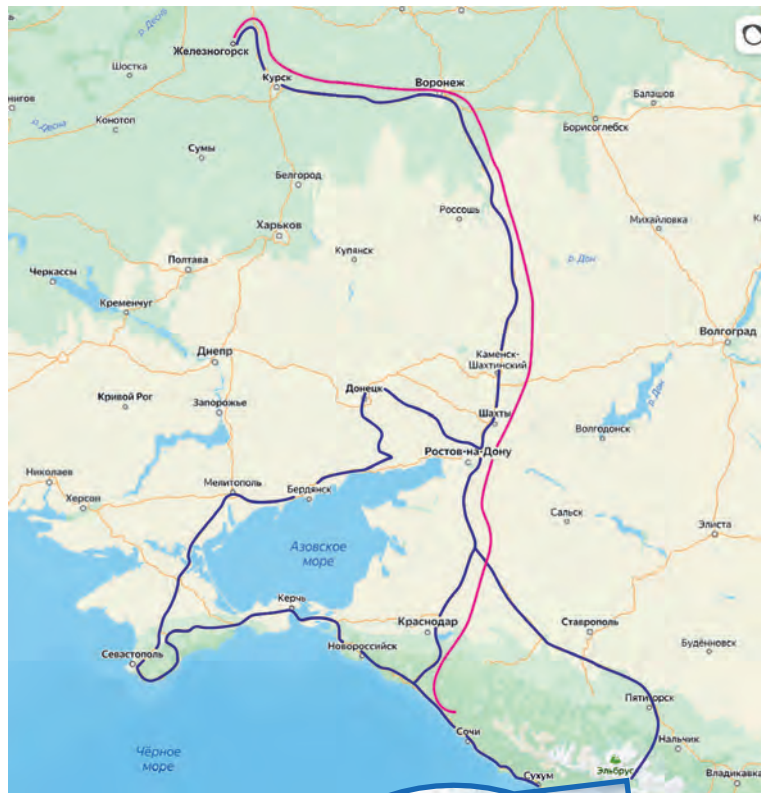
р. Десна
Железногорск
Шостка
нигов
Курск
Воронеж
Балашов
р. Десна
Конотоп
Борисоглебск
Сумы
Белгород
Россошь
Михайловка
Харьков
Купянск
р. Дон
Черкассы
Полтава
Кременчуг
Волгоград
Днепр
Каменск-Шахтинский
р. Дон
Донецк
Кривой Рог
Запорожье
Шахты
Волгодонск
Ростов-на-Дону
Николаев
Мелитополь
Бердянск
Херсон
Сальск
Элиста
Азовское море
Керчь
Краснодар
Ставрополь
Будённовск
Севастополь
Новороссийск
Пятигорск
Сочи
Нальчик
Чёрное море
Эльбрус
Сухум
Владикавказ